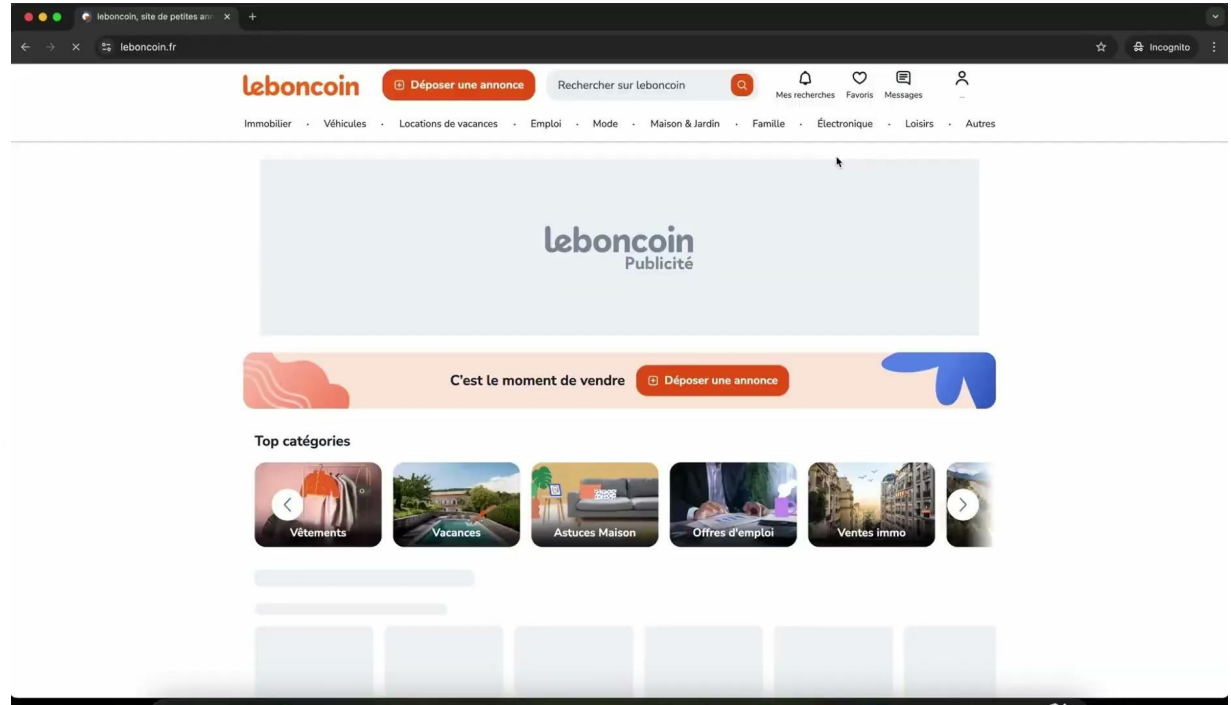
leboncoin, site de petites ann

leboncoin.fr

Incognito

leboncoin

Déposer une annonce

Rechercher sur leboncoin

Mes recherches Favoris Messages

Immobilier · Véhicules · Locations de vacances · Emploi · Mode · Maison & Jardin · Famille · Électronique · Loisirs · Autres

leboncoin
Publicité

C'est le moment de vendre

Déposer une annonce

Top catégories

Vêtements

Vacances

Astuces Maison

Offres d'emploi

Ventes immo